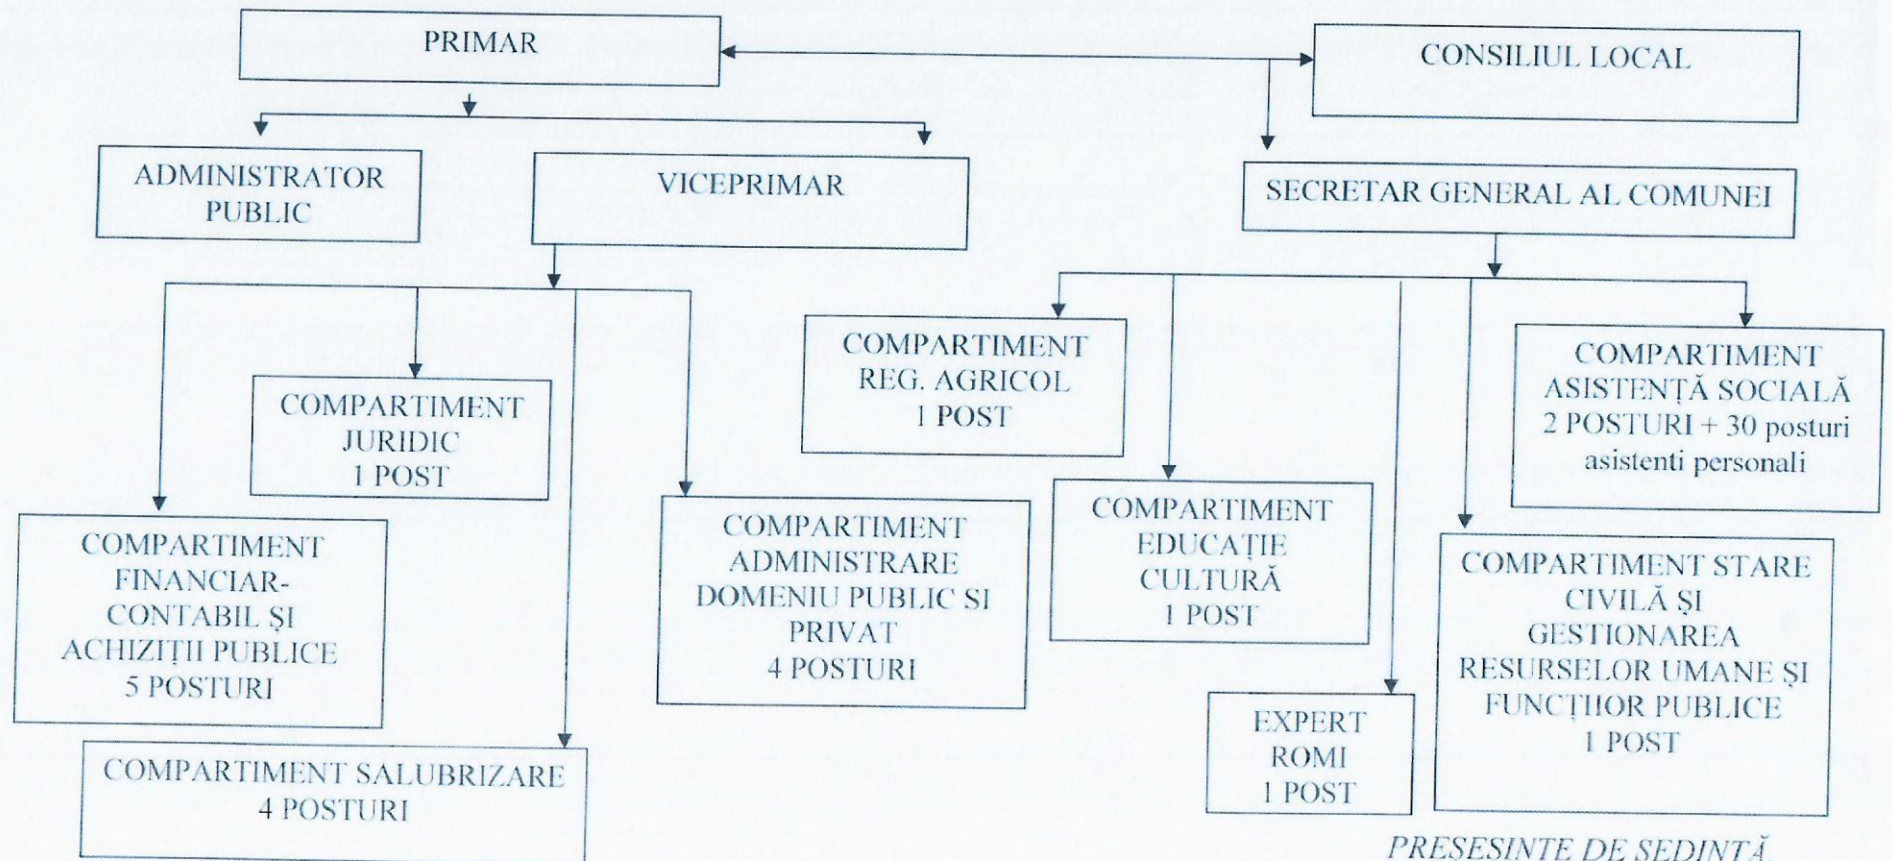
PRIMAR

CONSILIUL LOCAL

ADMINISTRATOR PUBLIC

VICEPRIMAR

SECRETAR GENERAL AL COMUNEI

COMPARTIMENT JURIDIC 1 POST

COMPARTIMENT REG. AGRICOL 1 POST

COMPARTIMENT ASISTENȚĂ SOCIALĂ 2 POSTURI + 30 posturi asistenti personali

COMPARTIMENT FINANCIAR-CONTABIL ȘI ACHIZIȚII PUBLICE 5 POSTURI

COMPARTIMENT ADMINISTRARE DOMENIU PUBLIC SI PRIVAT 4 POSTURI

COMPARTIMENT EDUCAȚIE CULTURĂ 1 POST

COMPARTIMENT STARE CIVILĂ ȘI GESTIONAREA RESURSELOR UMANE ȘI FUNCȚIIOR PUBLICE 1 POST

EXPERT ROMI 1 POST

COMPARTIMENT SALUBRIZARE 4 POSTURI

PRESESINTE DE SEDINȚĂ